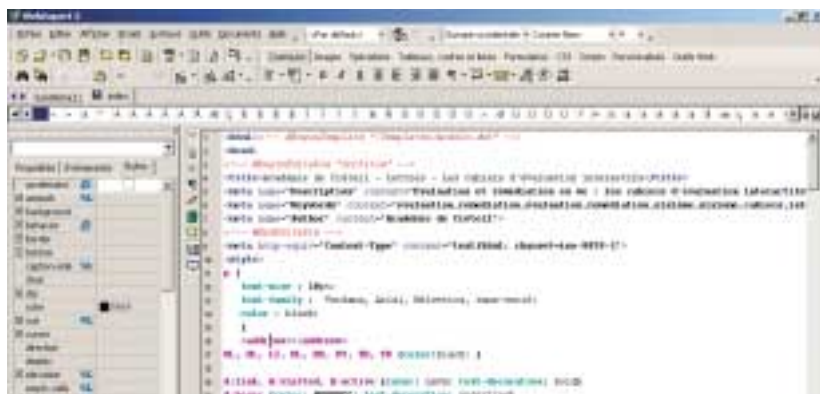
WebExpert 6

Fichier Edition Affichage Insertion Format Outils Documents Aide

Par défaut

Courier New

Commun Images Formulaires Tableaux Formulaire CSS Scripts Personnalisé

index

Propriétés | Evénements | Styles

<html><!-- #BeginTemplate "/Templates/modele.dwt" -->
<head>
<!-- #BeginEditable "TitrePage" -->
<title>Académie de Créteil - Lettres - Les cahiers d'évaluation interactifs</title>
<meta name="Description" content="Evaluation et remédiation en 6e : les cahiers d'évaluation interactifs
<meta name="Keywords" content="evaluation,remediation,evaluation,remediation,sixieme,sixieme,cahiers,int
<meta name="Author" content="Académie de Créteil">
<!-- #EndEditable -->
<meta http-equiv="Content-Type" content="text/html; charset=iso-8859-1">
<style>
p {
font-size : 10px;
font-family : Verdana, Arial, Helvetica, sans-serif;
color : black;
}
<address></address>
H1, H2, H3, H4, H5, P, TD {color:black} }

A:link, A:visited, A:active {color: ; text-decoration: bold}